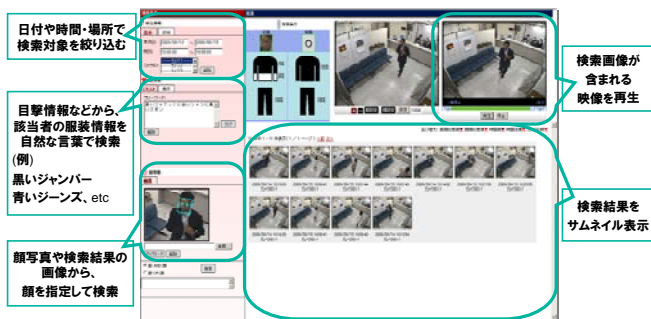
日付や時間・場所で検索対象を絞り込む

目撃情報などから、該当者の服装情報を自然な言葉で検索
(例)
黒いジャンパー
青いジーンズ、etc

顔写真や検索結果の画像から、顔を指定して検索

検索画像が含まれる映像を再生

検索結果をサムネイル表示

検索

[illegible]